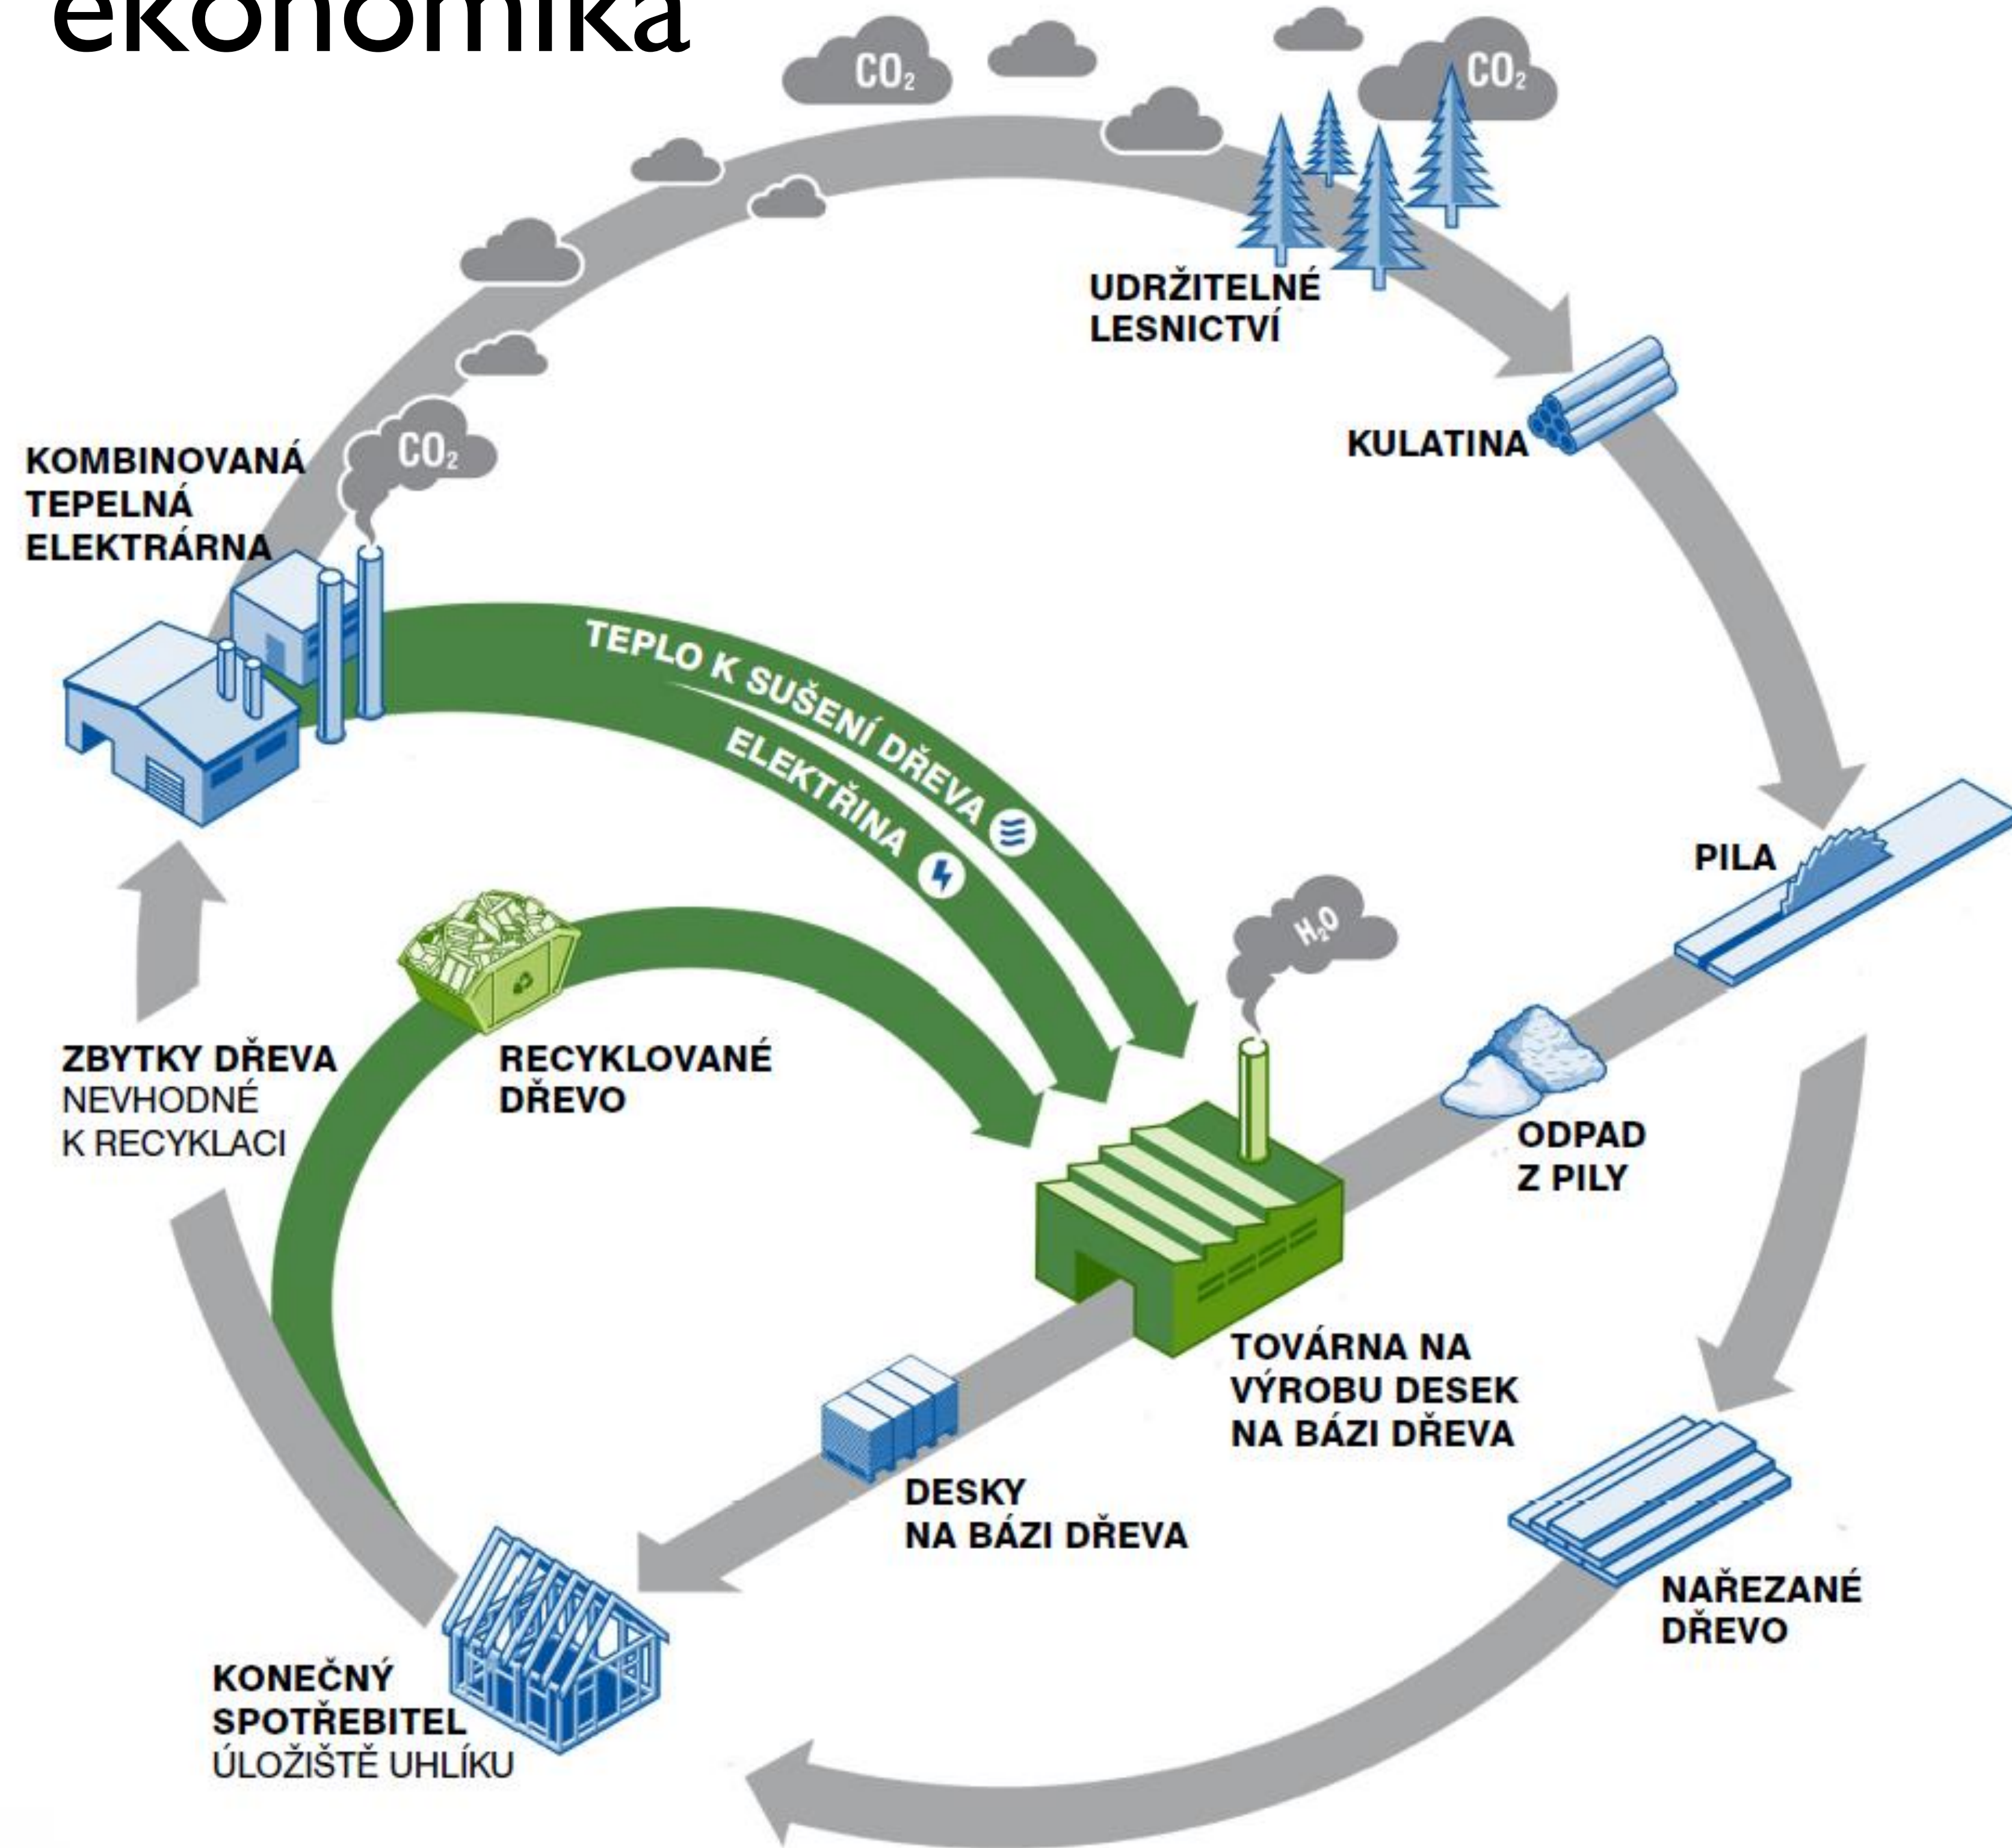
ekonomika

$CO_2$

$CO_2$

UDRŽITELNÉ LESNICTVÍ

KULATINA

$CO_2$

KOMBINOVANÁ TEPELNÁ ELEKTRÁRNA

TEPLO K SUŠENÍ DŘEVA

ELEKTŘINA

PILA

$H_2O$

ZBYTKY DŘEVA NEVHODNÉ K RECYKLACI

RECYKLOVANÉ DŘEVO

ODPAD Z PILY

TOVÁRNA NA VÝROBU DESEK NA BÁZI DŘEVA

DESKY NA BÁZI DŘEVA

NAŘEZANÉ DŘEVO

KONEČNÝ SPOTŘEBITEL ÚLOŽIŠTĚ UHLÍKU